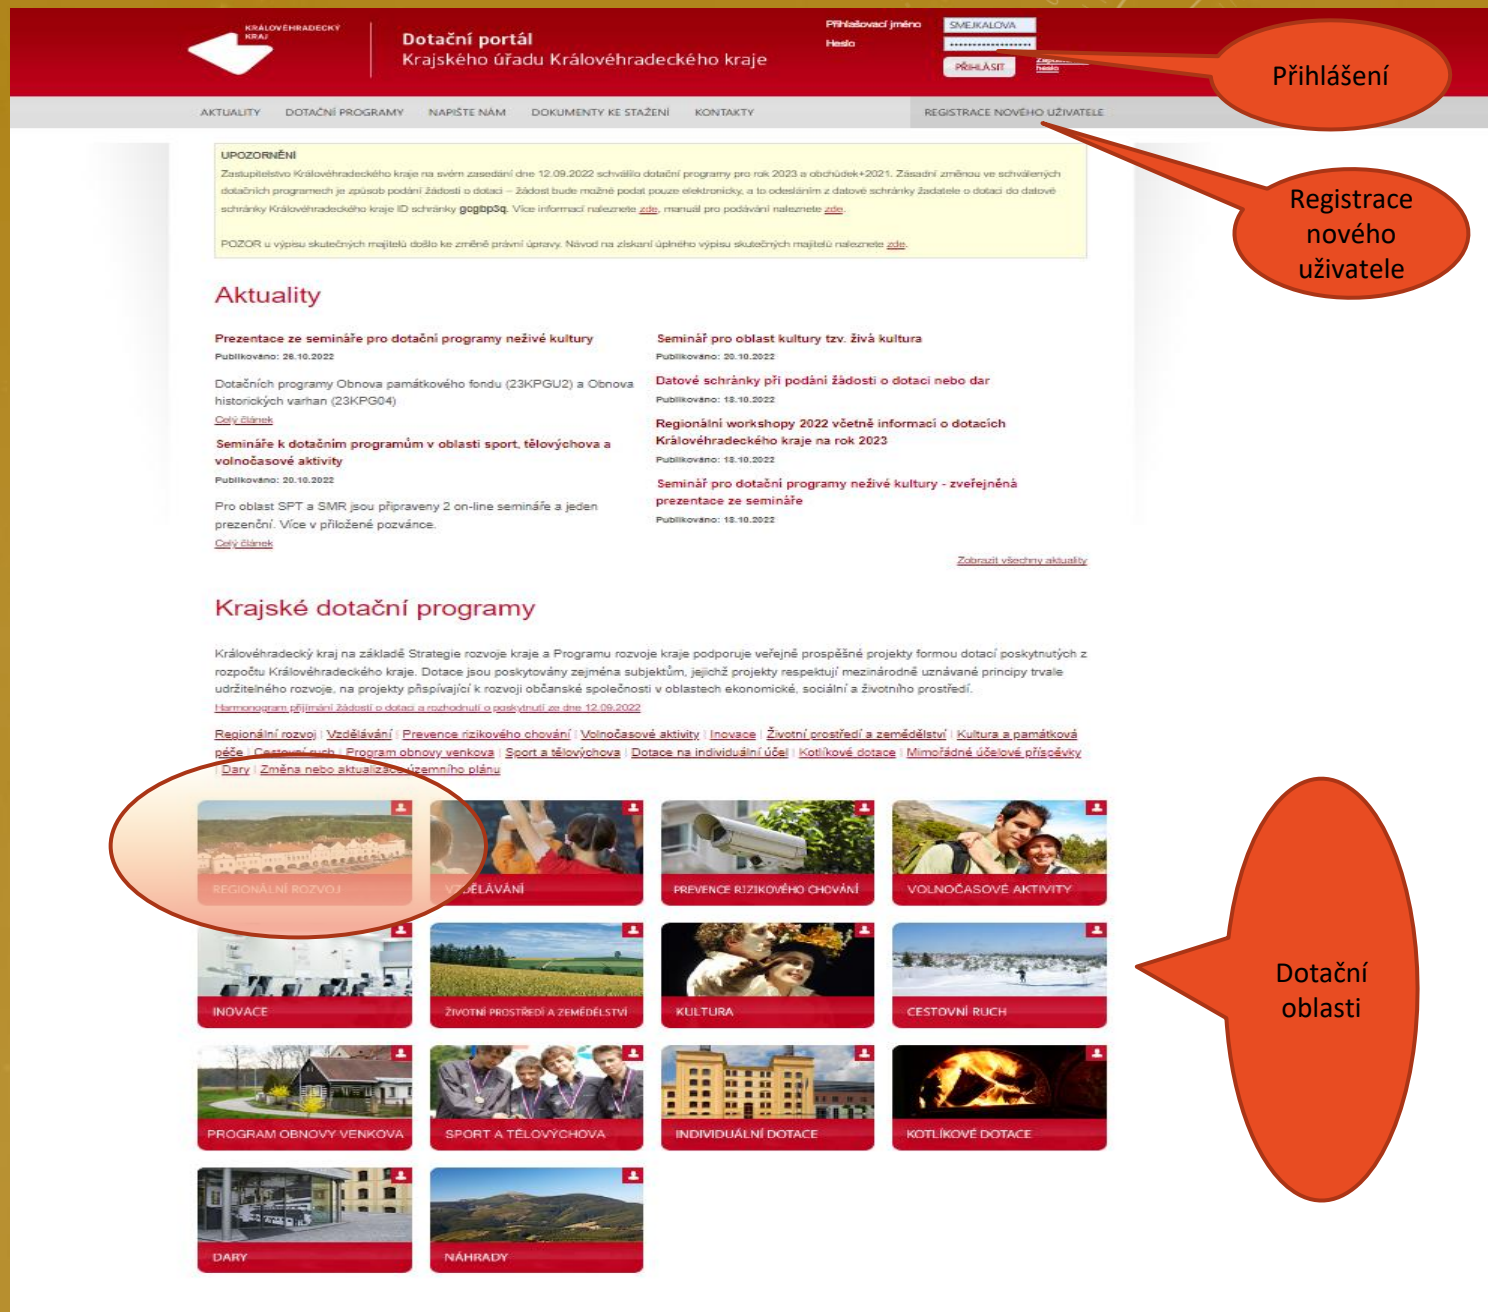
KRÁLOVÉHRADECKÝ KRAJ

Dotační portál
Krajského úřadu Královéhradeckého kraje

Přihlašovací jméno SMEJKALOVA
Heslo ••••••••••••••••••
PŘIHLÁSIT
Zapomenuté heslo

Přihlášení

AKTUALITY DOTAČNÍ PROGRAMY NAPIŠTE NÁM DOKUMENTY KE STAŽENÍ KONTAKTY REGISTRACE NOVÉHO UŽIVATELE

Registrace nového uživatele

UPOZORNĚNÍ
Zastupitelstvo Královéhradeckého kraje na svém zasedání dne 12.09.2022 schválilo dotační programy pro rok 2023 a obchůdek+2021. Zásadní změnou ve schválených dotačních programech je způsob podání žádosti o dotaci – žádost bude možné podat pouze elektronicky, a to odesláním z datové schránky žadatele o dotaci do datové schránky Královéhradeckého kraje ID schránky gcgbp3q. Více informací naleznete zde, manuál pro podávání naleznete zde.

POZOR u výpisu skutečných majitelů došlo ke změně právní úpravy. Návod na získání úplného výpisu skutečných majitelů naleznete zde.

Aktuality

Prezentace ze semináře pro dotační programy neživé kultury
Publikováno: 26.10.2022
Dotačních programy Obnova památkového fondu (23KPGU2) a Obnova historických varhan (23KPG04)
Celý článek

Semináře k dotačním programům v oblasti sport, tělovýchova a volnočasové aktivity
Publikováno: 20.10.2022
Pro oblast SPT a SMR jsou připraveny 2 on-line semináře a jeden prezenční. Více v přiložené pozvánce.
Celý článek

Seminář pro oblast kultury tzv. živá kultura
Publikováno: 20.10.2022

Datové schránky při podání žádosti o dotaci nebo dar
Publikováno: 18.10.2022

Regionální workshopy 2022 včetně informací o dotacích Královéhradeckého kraje na rok 2023
Publikováno: 18.10.2022

Seminář pro dotační programy neživé kultury - zveřejněná prezentace ze semináře
Publikováno: 18.10.2022

Zobrazit všechny aktuality

Krajské dotační programy

Královéhradecký kraj na základě Strategie rozvoje kraje a Programu rozvoje kraje podporuje veřejně prospěšné projekty formou dotací poskytnutých z rozpočtu Královéhradeckého kraje. Dotace jsou poskytovány zejména subjektům, jejichž projekty respektují mezinárodně uznávané principy trvale udržitelného rozvoje, na projekty přispívající k rozvoji občanské společnosti v oblastech ekonomické, sociální a životního prostředí.
Harmonogram přijímání žádostí o dotaci a rozhodnutí o poskytnutí ze dne 12.09.2022

Regionální rozvoj | Vzdělávání | Prevence rizikového chování | Volnočasové aktivity | Inovace | Životní prostředí a zemědělství | Kultura a památková péče | Cestovní ruch | Program obnovy venkova | Sport a tělovýchova | Dotace na individuální účel | Kotlíkové dotace | Mimořádné účelové příspěvky | Dary | Změna nebo aktualizace územního plánu

REGIONÁLNÍ ROZVOJ
VZDĚLÁVÁNÍ
PREVENCE RIZIKOVÉHO CHOVÁNÍ
VOLNOČASOVÉ AKTIVITY
INOVACE
ŽIVOTNÍ PROSTŘEDÍ A ZEMĚDĚLSTVÍ
KULTURA
CESTOVNÍ RUCH
PROGRAM OBNOVY VENKOVA
SPORT A TĚLOVÝCHOVA
INDIVIDUÁLNÍ DOTACE
KOTLÍKOVÉ DOTACE
DARY
NÁHRADY

Dotační oblasti